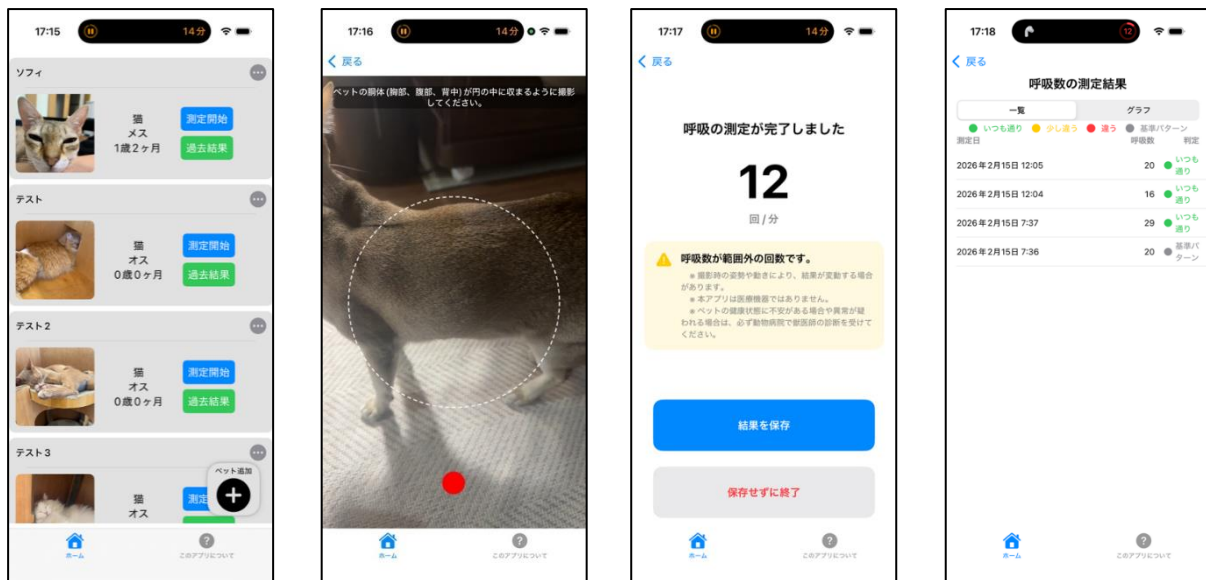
17:15 14分

ソフィ

猫
メス
1歳2ヶ月

測定開始
過去結果

テスト

猫
オス
0歳0ヶ月

測定開始
過去結果

テスト2

猫
オス
0歳0ヶ月

測定開始
過去結果

テスト3

猫
オス

測定

ペット追加

ホーム
このアプリについて

17:16 14分

戻る

ペットの胴体(胸部、腹部、背中)が円の中に収まるように撮影してください。

ホーム
このアプリについて

17:17 14分

戻る

呼吸の測定が完了しました

12

回/分

呼吸数が範囲外の回数です。

※撮影時の姿勢や動きにより、結果が変動する場合があります。
※本アプリは医療機器ではありません。
※ペットの健康状態に不安がある場合や異常が疑われる場合は、必ず動物病院で獣医師の診断を受けてください。

結果を保存

保存せずに終了

ホーム
このアプリについて

17:18 12

戻る

呼吸数の測定結果

一覧
グラフ

いつも通り 少し違う 違う 基準パターン

| 測定日 | 呼吸数 | 判定 |
|---|---|---|
| 2026年2月15日 12:05 | 20 | いつも通り |
| 2026年2月15日 12:04 | 16 | いつも通り |
| 2026年2月15日 7:37 | 29 | いつも通り |
| 2026年2月15日 7:36 | 20 | 基準パターン |

ホーム
このアプリについて